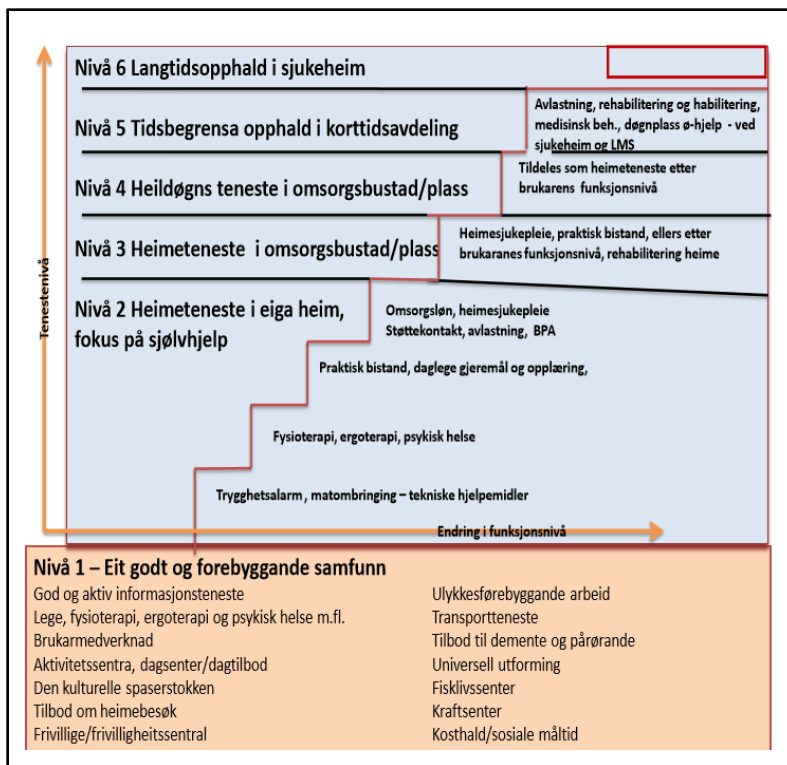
Nivå 6 Langtidsopphald i sjukeheim

Nivå 5 Tidsbegrensa opphald i korttidsavdeling

Avlastning, rehabilitering og habilitering, medisinsk beh., døgnplass ø-hjelp - ved sjukeheim og LMS

Nivå 4 Heildøgns teneste i omsorgsbustad/plass

Tildeles som heimeteneste etter brukarens funksjonsnivå

Nivå 3 Heimeteneste i omsorgsbustad/plass

Heimesjukepleie, praktisk bistand, ellers etter brukaranes funksjonsnivå, rehabilitering heime

Nivå 2 Heimeteneste i eiga heim, fokus på sjølvhjelp

Omsorgsløn, heimesjukepleie
Støttekontakt, avlastning, BPA

Praktisk bistand, daglege gjeremål og opplæring,

Fysioterapi, ergoterapi, psykisk helse

Trygghetsalarm , matombringing – tekniske hjelpemidler

Tenestenivå

Endring i funksjonsnivå

Nivå 1 – Eit godt og forebyggande samfunn

God og aktiv informasjonsteneste
Lege, fysioterapi, ergoterapi og psykisk helse m.fl.
Brukarmedverknad
Aktivitetssentra, dagsenter/dagtilbod
Den kulturelle spaserstokken
Tilbod om heimebesøk
Frivillige/frivilligheitssentral

Ulykkesførebyggande arbeid
Transportteneste
Tilbod til demente og pårørande
Universell utforming
Fisklivssenter
Kraftsenter
Kosthald/sosiale måltid